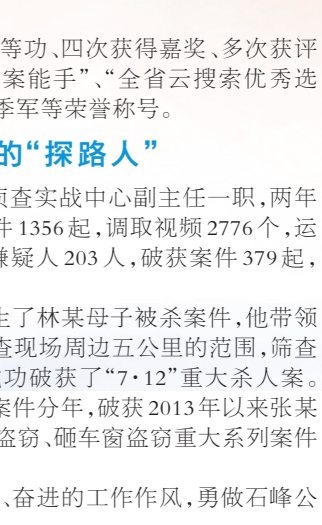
等功、四次获得嘉奖、多次获评案能手”、“全省云搜索优秀选季军等荣誉称号。

的“探路人”

侦查实战中心副主任一职，两年件 1356 起，调取视频 2776 个，运嫌疑人 203 人，破获案件 379 起，

生了林某母子被杀案件，他带领查现场周边五公里的范围，筛查功破获了“7·12”重大杀人案。案件分年，破获 2013 年以来张某盗窃、砸车窗盗窃重大系列案件

、奋进的工作作风，勇做石峰公